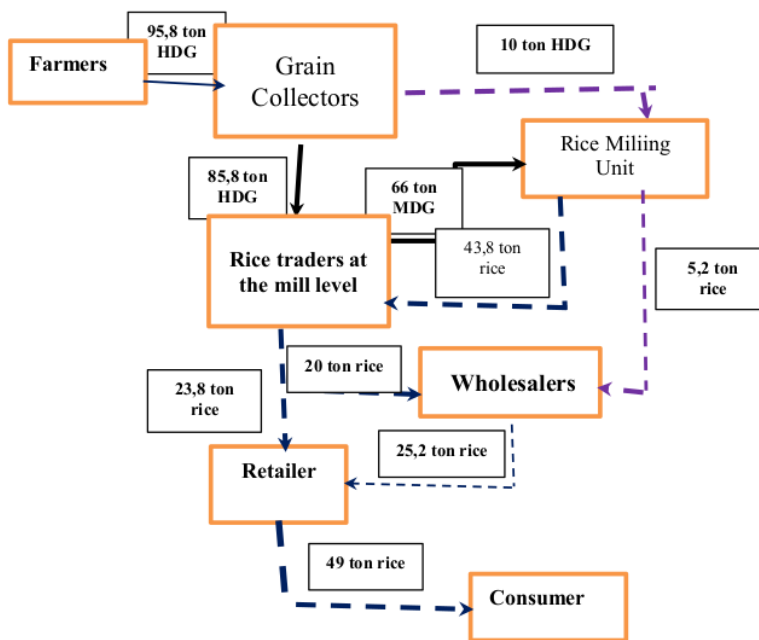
Farmers

95,8 ton HDG

Grain Collectors

10 ton HDG

Rice Miliing Unit

85,8 ton HDG

66 ton MDG

43,8 ton rice

Rice traders at the mill level

5,2 ton rice

20 ton rice

Wholesalers

23,8 ton rice

25,2 ton rice

Retailer

49 ton rice

Consumer